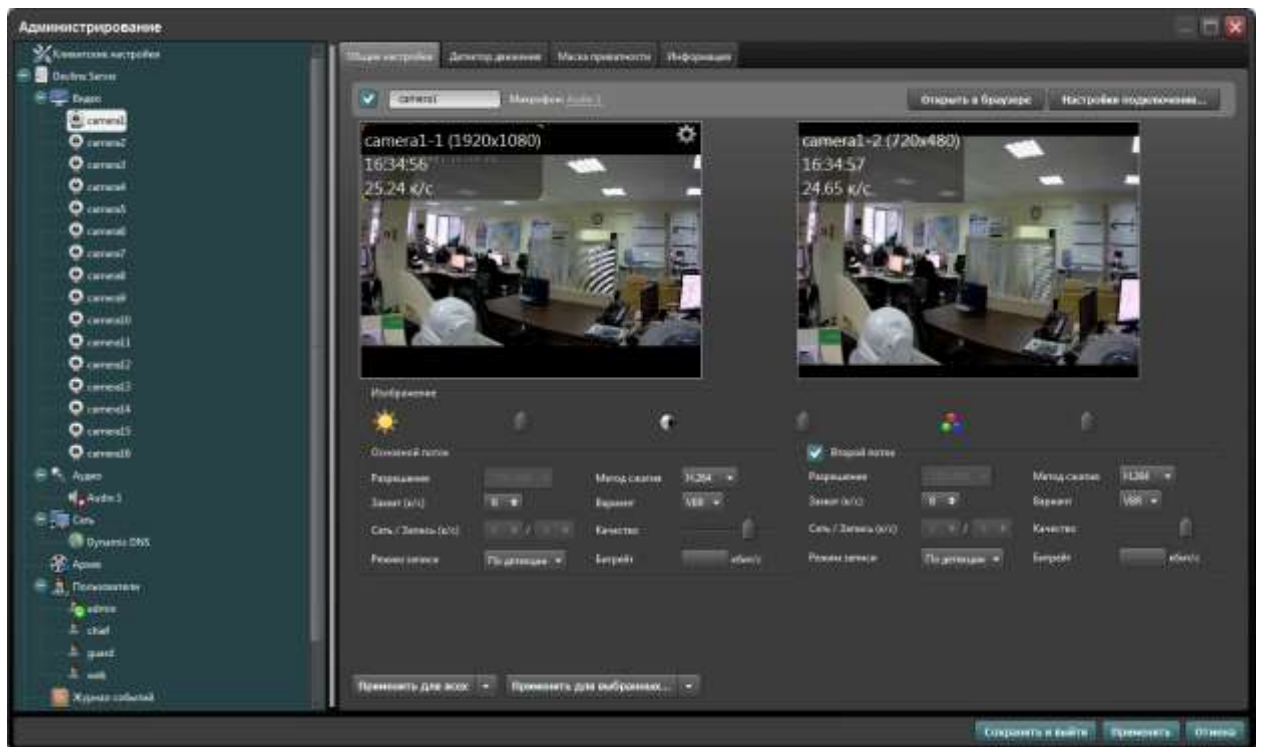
Администрирование

Клиентские настройки
Devline Server
Видео
camera1
camera2
camera3
camera4
camera5
camera6
camera7
camera8
camera9
camera10
camera11
camera12
camera13
camera14
camera15
camera16
Аудио
Audio 1
Сеть
Dynamic DNS
Архив
Пользователи
admin
chief
guard
web
Журнал событий

Общие настройки | Детектор движения | Маска приватности | Информация

camera1 Микрофон: Audio 1
Открыть в браузере
Настройки подключения...

camera1-1 (1920x1080)
16:34:56
25.24 к/с

camera1-2 (720x480)
16:34:57
24.65 к/с

Изображение

Основной поток
Разрешение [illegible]
Метод сжатия H.264
Захват (к/с) 8
Вариант VBR
Сеть / Запись (к/с) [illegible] / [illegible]
Качество
Режим записи По детекции
Битрейт кбит/с

Второй поток
Разрешение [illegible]
Метод сжатия H.264
Захват (к/с) 8
Вариант VBR
Сеть / Запись (к/с) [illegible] / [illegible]
Качество
Режим записи По детекции
Битрейт кбит/с

Применить для всех
Применить для выбранных...

Сохранить и выйти
Применить
Отмена